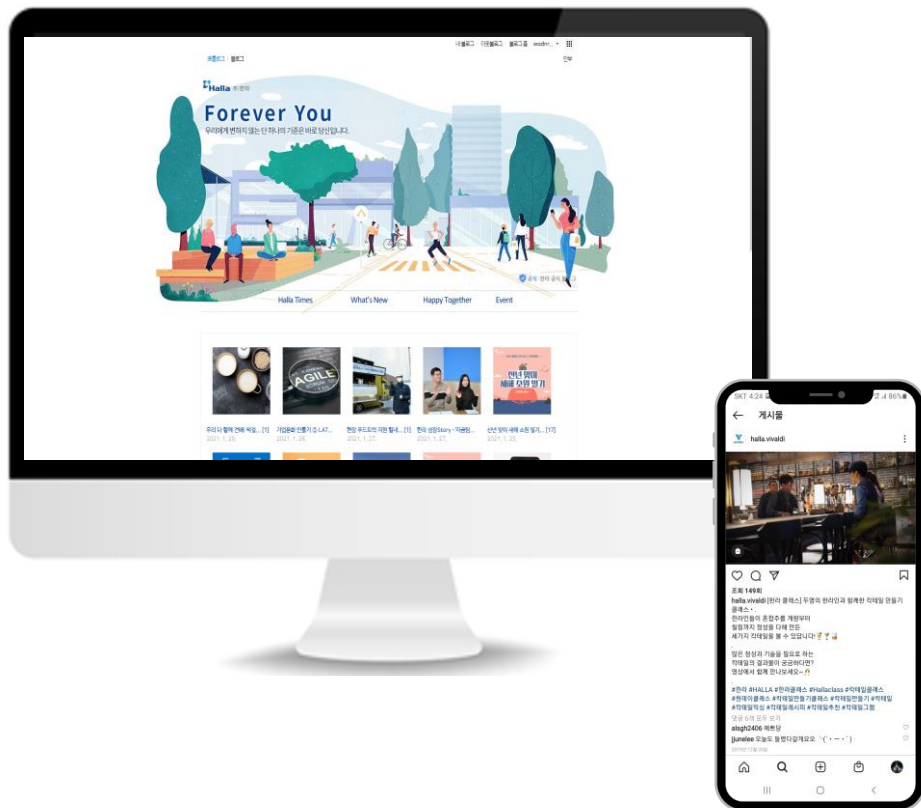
내블로그 이웃블로그 블로그홈 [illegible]

프롤로그 블로그

Halla (주)한라

Forever You

우리에게 변하지 않는 단 하나의 기준은 바로 당신입니다.

공식 한라 공식 블로그

Halla Times What's New Happy Together Event

AGILE

신년 맞이 새해 소원 빌기

우리 다 함께 건배 목업... [1] 2021. 1. 25.
기업문화 만들기 ① AGIL... 2021. 1. 26.
현장 푸드트럭 지원 활대... [1] 2021. 1. 27.
한라 상상Story - 자금팀... 2021. 1. 27.
신년 맞이 새해 소원 빌기... [17] 2021. 1. 25.

SKT 4:24 86%

게시물

halla.vivaldi

조회 149회

halla.vivaldi [한라 클래스] 두명의 한라인과 함께한 칵테일 만들기 클래스
한라인들이 조합주를 개발부터
월별까지 정성을 다해 만든
세가지 칵테일을 볼 수 있습니다!

많은 정성과 기술을 필요로 하는
칵테일의 결과물이 궁금하다면?
영상에서 함께 만나보세요~

#한라 #HALLA #한라클래스 #Hallaclass #칵테일클래스 #한라이클래스 #칵테일만들기클래스 #칵테일만들기 #칵테일 #칵테일학원 #칵테일레시피 #칵테일추천 #칵테일그램

댓글 6개 모두 보기

alsgh2406 바쁘당

jjunelee 오늘도 활짝더잘게요요.

2019년 12월 09일